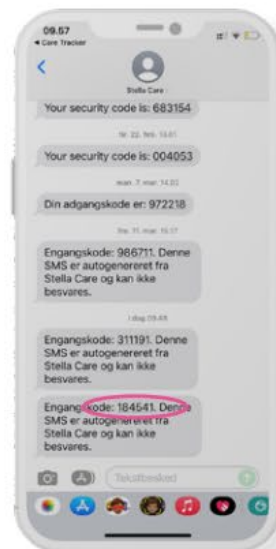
09.57
◂ Care Tracker

Stella Care

Your security code is: 683154

fr. 22. feb. 13.01

Your security code is: 004053

man. 7. mar. 14.02

Din adgangskode er: 972218

fre. 11. mar. 15.17

Engangskode: 986711. Denne SMS er autogenereret fra Stella Care og kan ikke besvares.

I dag 09.49

Engangskode: 311191. Denne SMS er autogenereret fra Stella Care og kan ikke besvares.

Engangskode: 184541. Denne SMS er autogenereret fra Stella Care og kan ikke besvares.

Tekstbesked